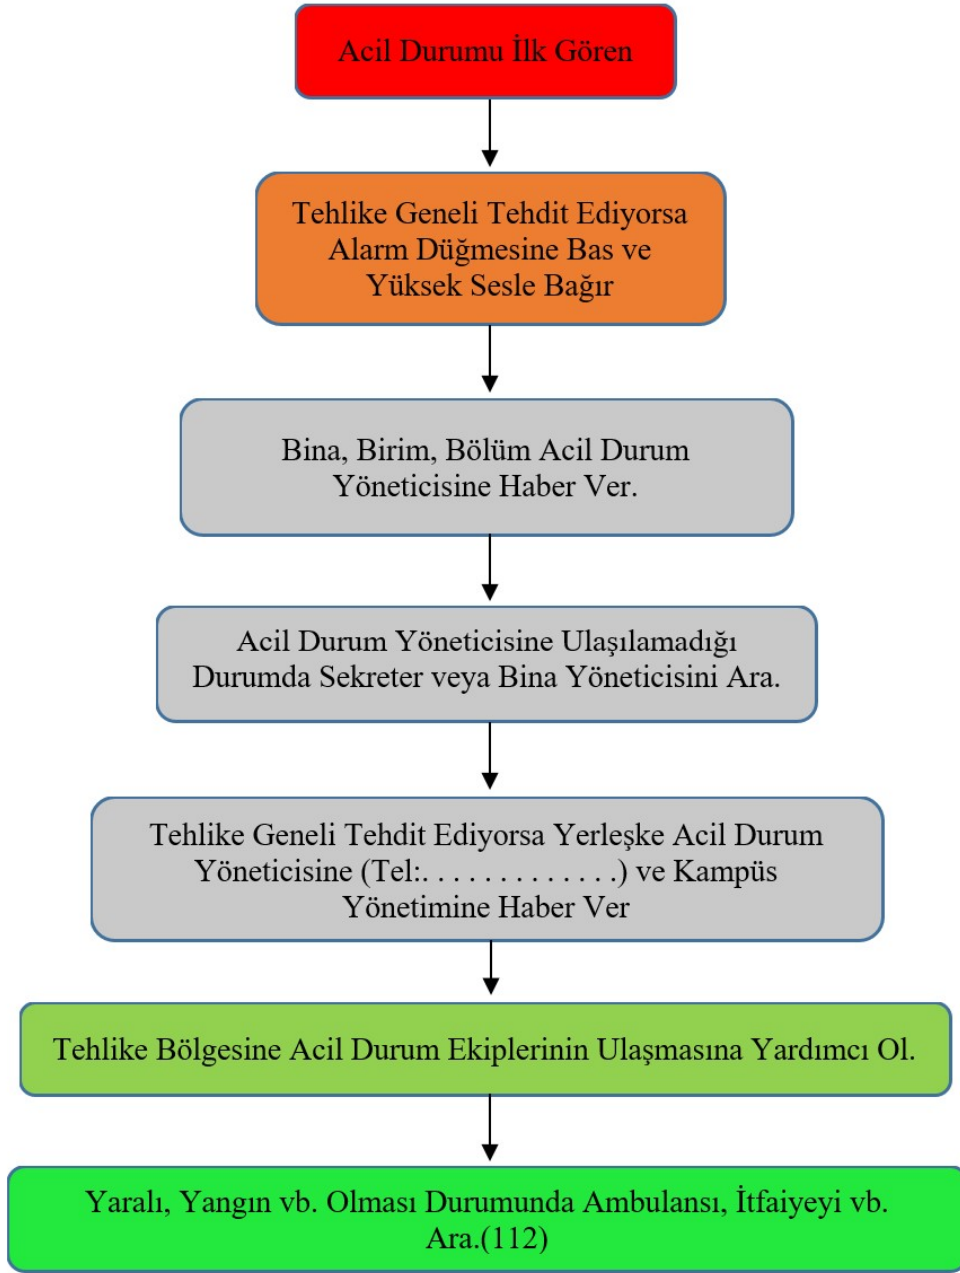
Acil Durumu İlk Gören

Tehlike Geneli Tehdit Ediyorsa Alarm Düğmesine Bas ve Yüksek Sesle Bağır

Bina, Birim, Bölüm Acil Durum Yöneticisine Haber Ver.

Acil Durum Yöneticisine Ulaşılamadığı Durumda Sekreter veya Bina Yöneticisini Ara.

Tehlike Geneli Tehdit Ediyorsa Yerleşke Acil Durum Yöneticisine (Tel:. . . . . . . . . . . . . .) ve Kampüs Yönetimine Haber Ver

Tehlike Bölgesine Acil Durum Ekiplerinin Ulaşmasına Yardımcı Ol.

Yaralı, Yangın vb. Olması Durumunda Ambulansı, İtfaiyeyi vb. Ara.(112)